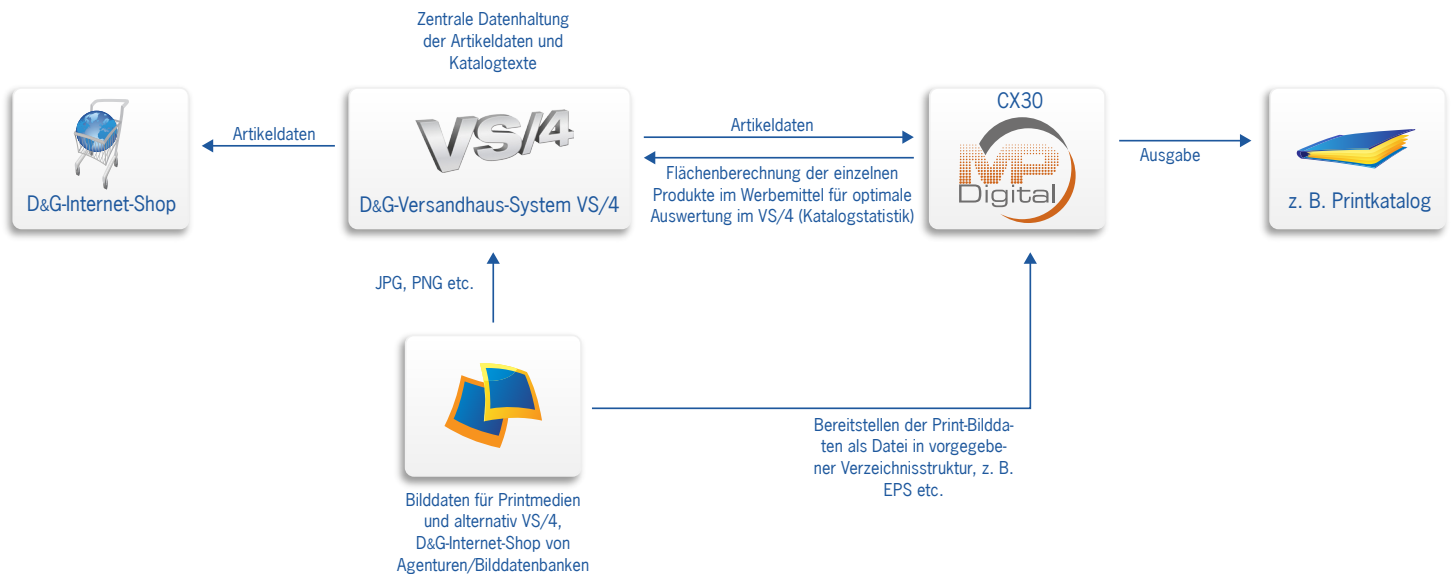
Zentrale Datenhaltung der Artikeldaten und Katalogtexte

D&G-Internet-Shop

Artikeldaten

VS/4

D&G-Versandhaus-System VS/4

Artikeldaten

Flächenberechnung der einzelnen Produkte im Werbemittel für optimale Auswertung im VS/4 (Katalogstatistik)

CX30

MP Digital

Ausgabe

z. B. Printkatalog

JPG, PNG etc.

Bilddaten für Printmedien und alternativ VS/4, D&G-Internet-Shop von Agenturen/Bilddatenbanken

Bereitstellen der Print-Bilddaten als Datei in vorgegebener Verzeichnisstruktur, z. B. EPS etc.